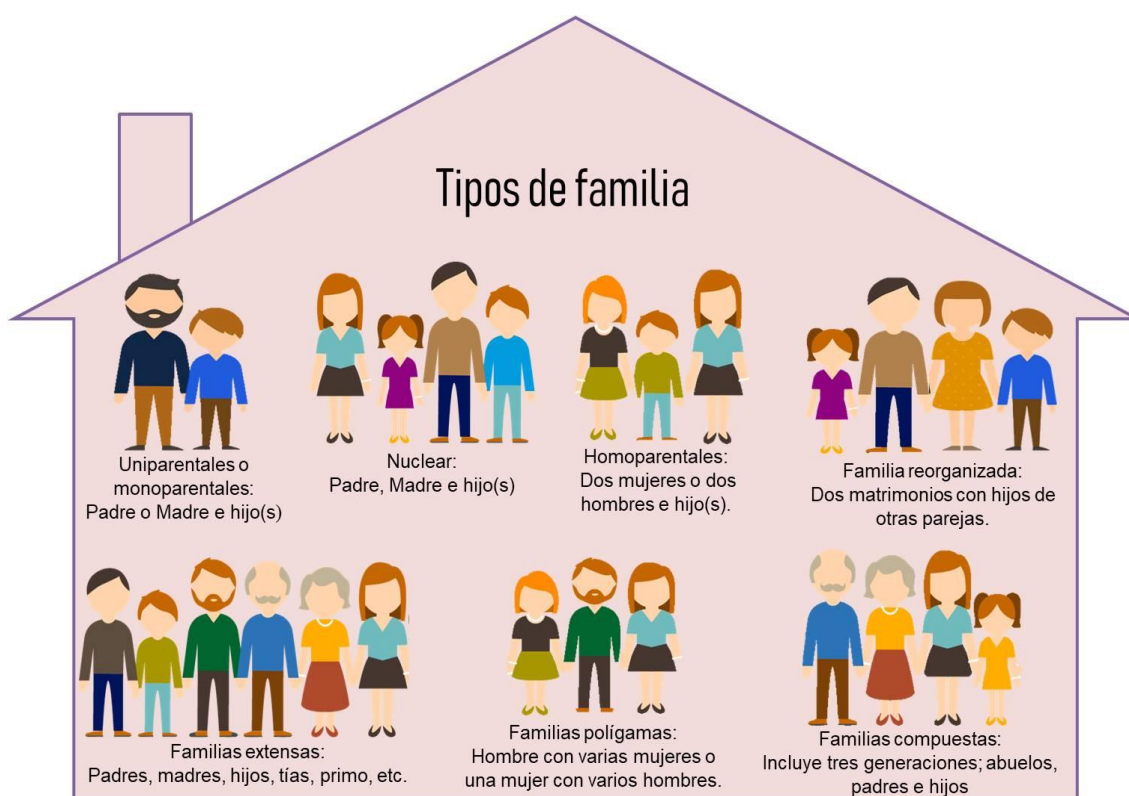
Tipos de familia

Uniparentales o monoparentales: Padre o Madre e hijo(s)

Nuclear: Padre, Madre e hijo(s)

Homoparentales: Dos mujeres o dos hombres e hijo(s).

Familia reorganizada: Dos matrimonios con hijos de otras parejas.

Familias extensas: Padres, madres, hijos, tías, primo, etc.

Familias polígamas: Hombre con varias mujeres o una mujer con varios hombres.

Familias compuestas: Incluye tres generaciones; abuelos, padres e hijos